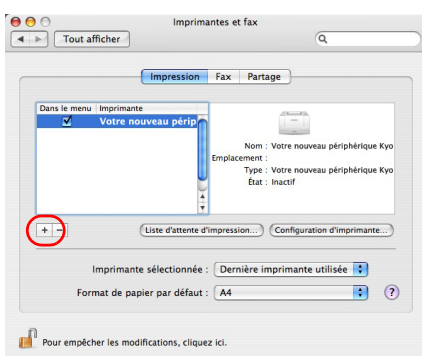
Imprimantes et fax

Tout afficher

Impression | Fax | Partage

| Dans le menu | Imprimante |
|---|---|
| ☑ | Votre nouveau périp |

Nom : Votre nouveau périphérique Kyo
Emplacement :
Type : Votre nouveau périphérique Kyo
État : Inactif

+ −

Liste d'attente d'impression… Configuration d'imprimante…

Imprimante sélectionnée : Dernière imprimante utilisée

Format de papier par défaut : A4

?

Pour empêcher les modifications, cliquez ici.